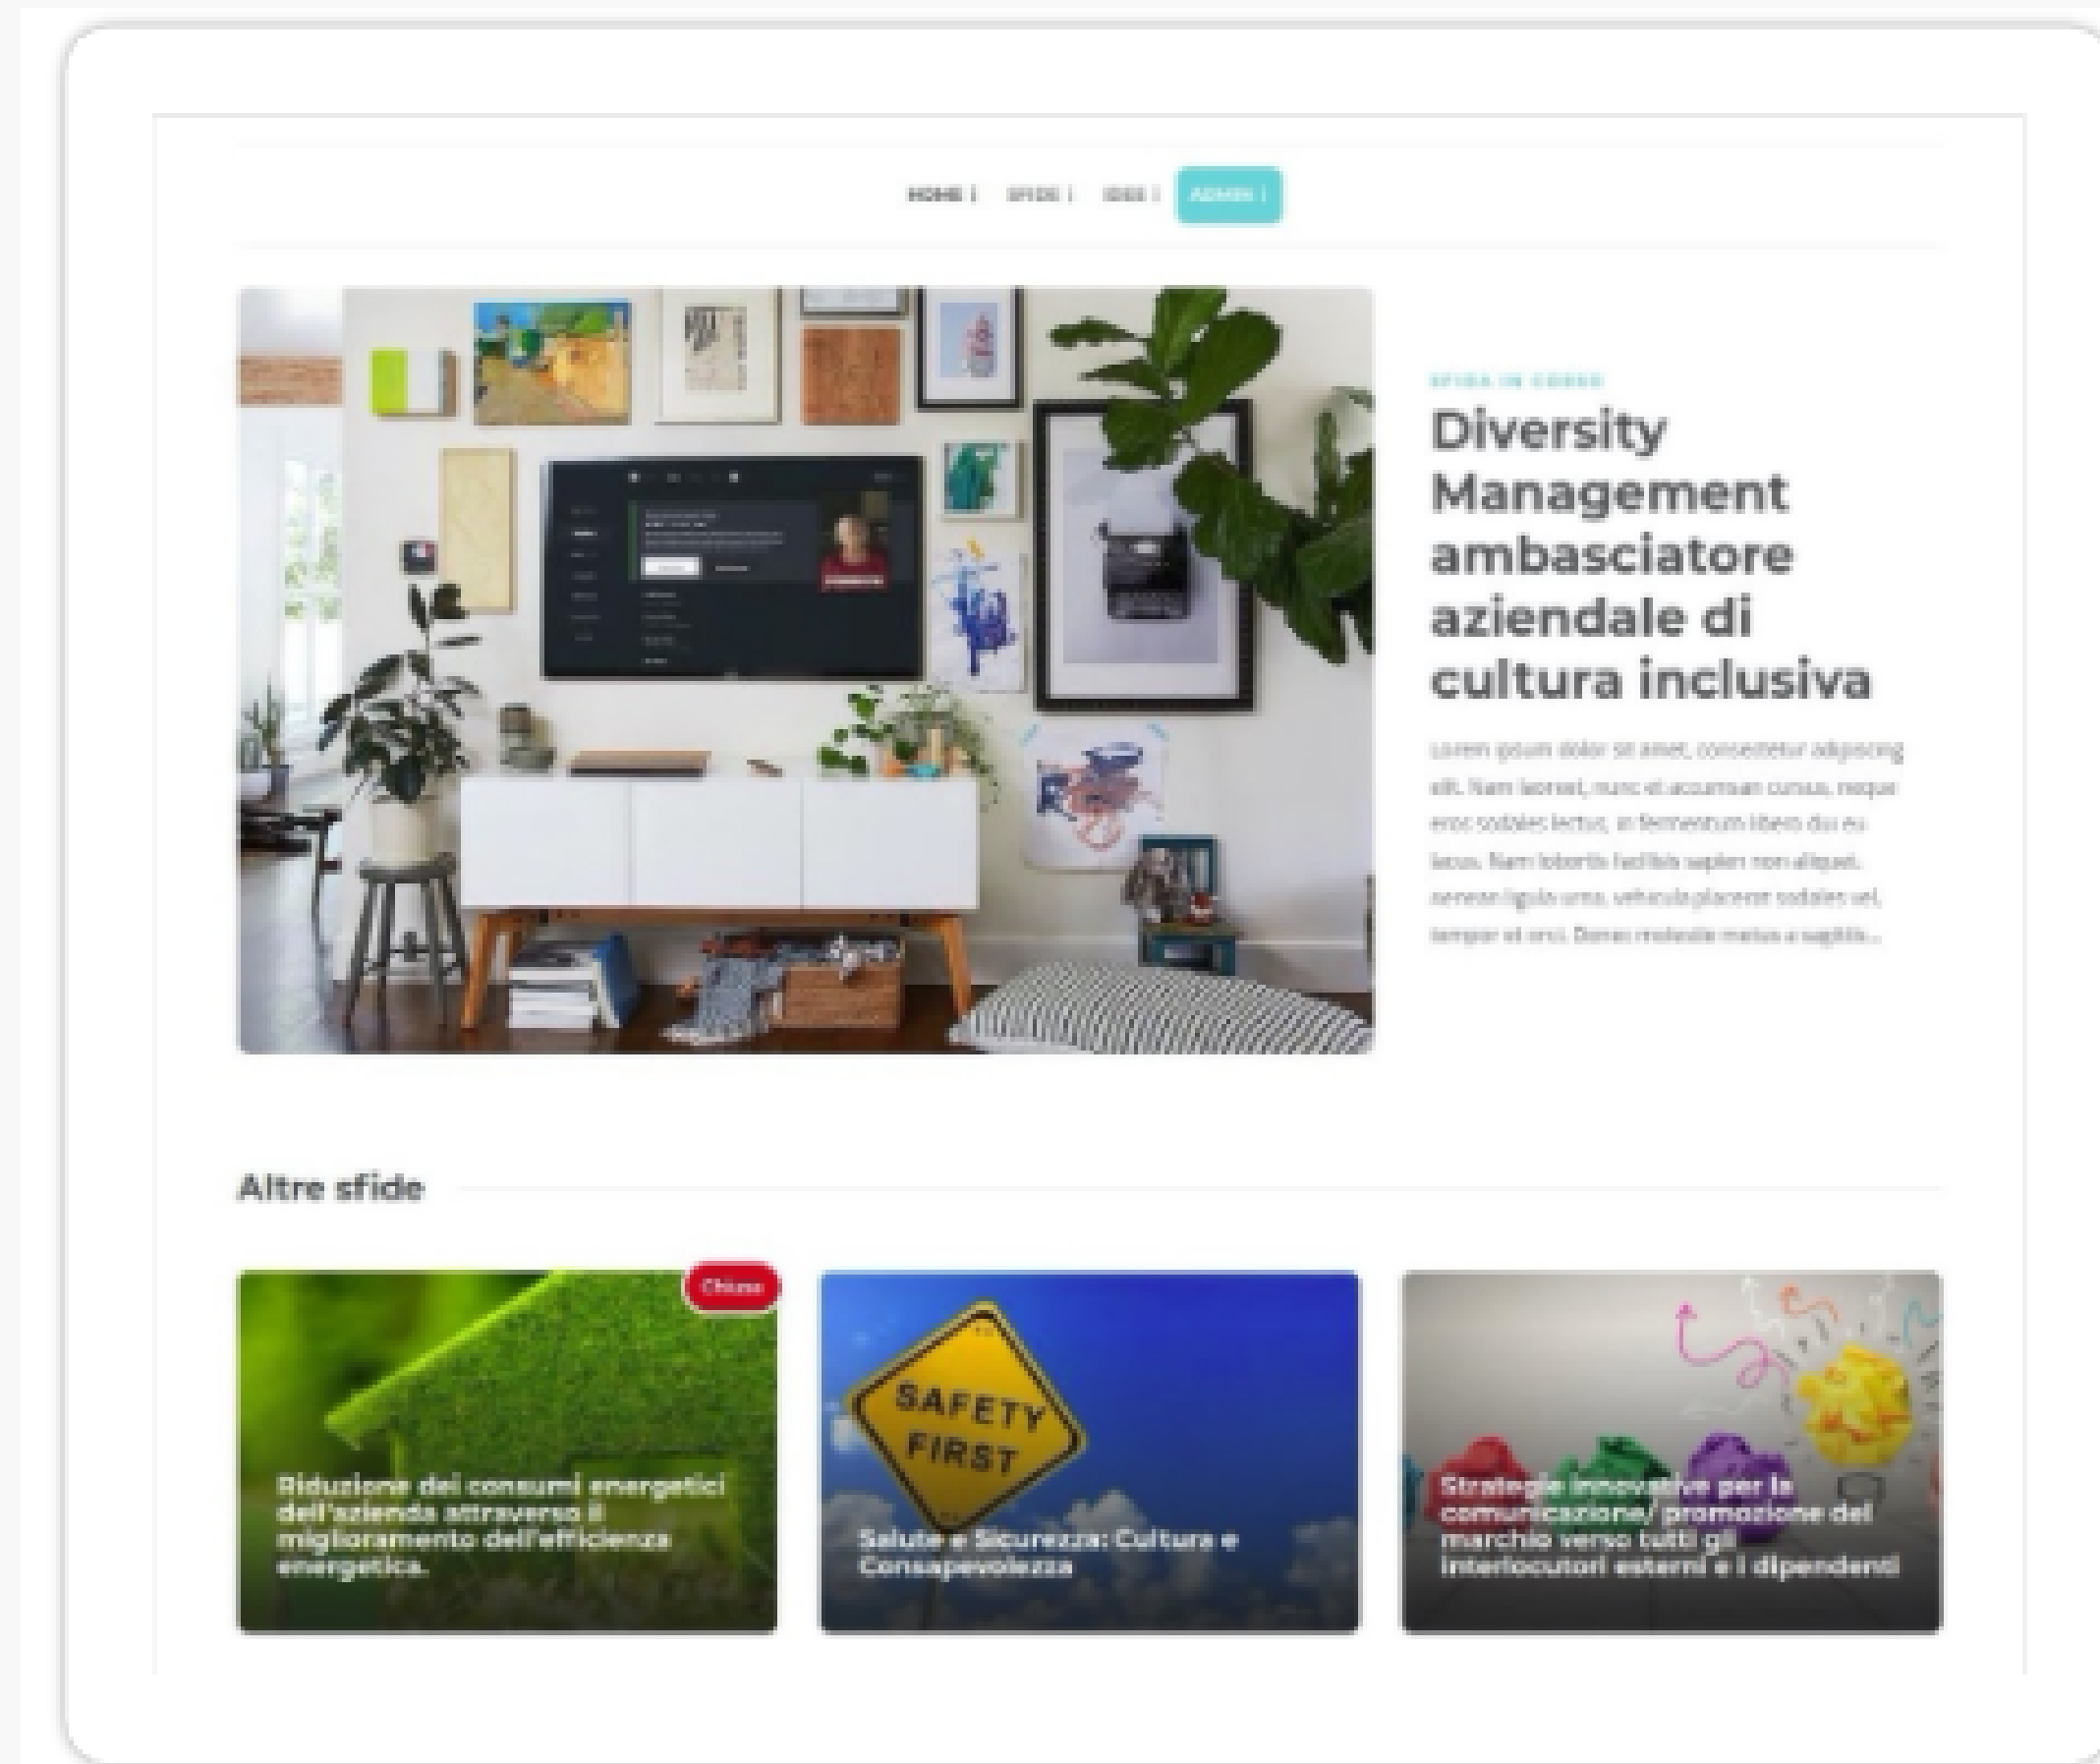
HOME | SFIDE | IDEE | ADMIN |

SFIDA IN CORSO

Diversity Management ambasciatore aziendale di cultura inclusiva

Lorem ipsum dolor sit amet, consectetur adipiscing elit. Nam laoreet, nunc et accumsan cursus, neque eros sodales lectus, in fermentum libero dui eu lacus. Nam lobortis facilisis sapien non aliquet. aenean ligula urna, vehicula placerat sodales vel, tempor et orci. Donec molestie metus a sagittis...

Altre sfide

Chiusa

Riduzione dei consumi energetici dell'azienda attraverso il miglioramento dell'efficienza energetica.

SAFETY FIRST

Salute e Sicurezza: Cultura e Consapevolezza

Strategie innovative per la comunicazione/ promozione del marchio verso tutti gli interlocutori esterni e i dipendenti